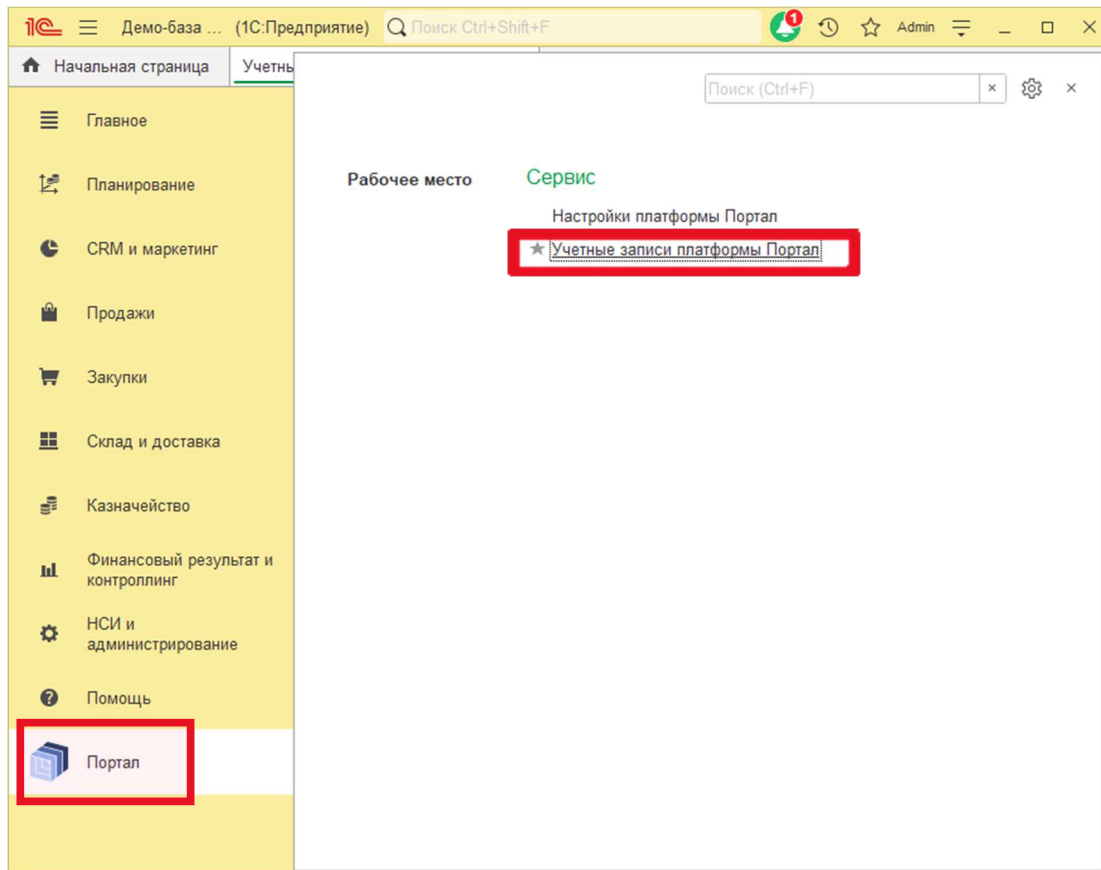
1С Демо-база ... (1С:Предприятие) Поиск Ctrl+Shift+F 1 Admin

Начальная страница Учетны

Поиск (Ctrl+F) ×

Главное

Планирование

CRM и маркетинг

Продажи

Закупки

Склад и доставка

Казначейство

Финансовый результат и контроллинг

НСИ и администрирование

Помощь

Портал

Рабочее место

Сервис

Настройки платформы Портал

Учетные записи платформы Портал